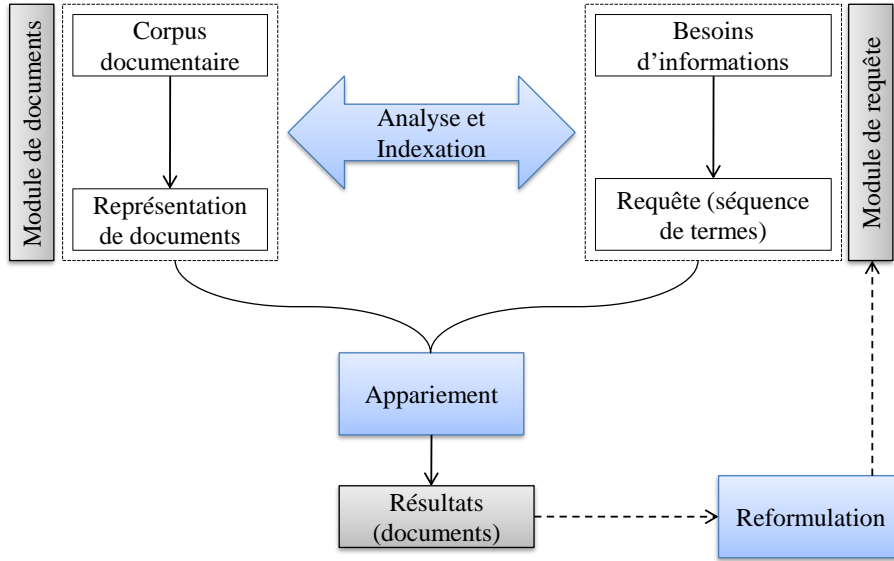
Module de documents

Corpus documentaire

Représentation de documents

Analyse et Indexation

Besoins d'informations

Requête (séquence de termes)

Module de requête

Appariement

Résultats (documents)

Reformulation